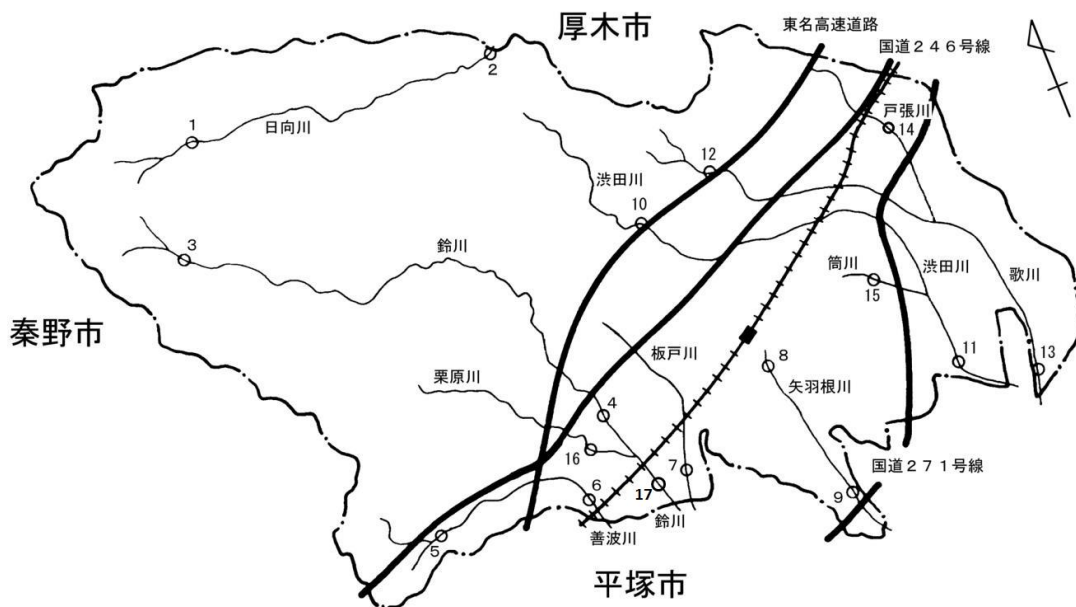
厚木市

東名高速道路

国道２４６号線

2

1

日向川

戸張川

14

12

渋田川

10

3

鈴川

筒川

渋田川

歌川

15

秦野市

板戸川

8

11

13

栗原川

矢羽根川

4

16

7

国道２７１号線

6

17

9

鈴川

5

善波川

平塚市